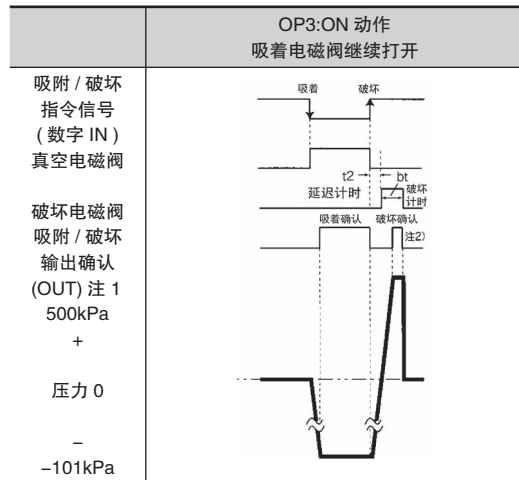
| | OP3:ON 动作<br>吸着电磁阀继续打开 |
|---|---|
| 吸附 / 破坏<br>指令信号<br>( 数字 IN )<br>真空电磁阀<br><br>破坏电磁阀<br>吸附 / 破坏<br>输出确认<br>(OUT) 注 1<br>500kPa<br>+<br><br>压力 0<br><br>–<br>–101kPa | 吸着 破坏<br>t2 bt<br>延迟计时 破坏计时<br>吸着确认 破坏确认 注2) |